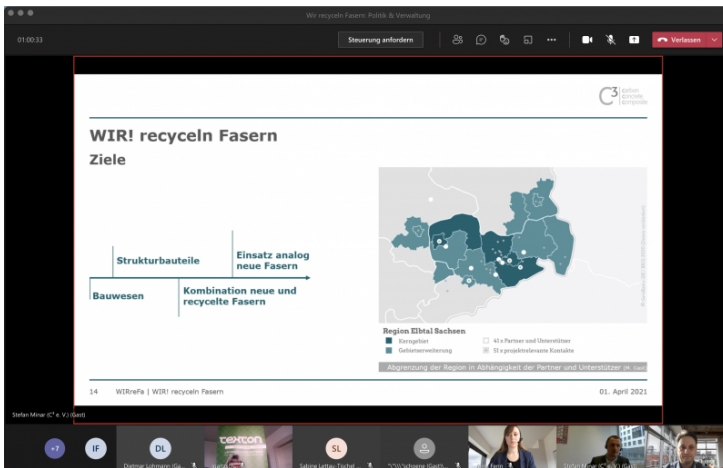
Wir recyceln Fasern: Politik & Verwaltung

01:00:33

Steuerung anfordern

Verlassen

$C^3$ carbon concrete composite

WIR! recyceln Fasern

Ziele

Strukturbauteile

Einsatz analog neue Fasern

Bauwesen

Kombination neue und recycelte Fasern

Region Elbtal Sachsen

Kerngebiet

Gebietserweiterung

41 x Partner und Unterstützer

51 x projektrelevante Kontakte

Abgrenzung der Region in Abhängigkeit der Partner und Unterstützer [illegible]

14 WIRreFa | WIR! recyceln Fasern

01. April 2021

Stefan Minar ($C^3$ e. V.) (Gast)

+7

IF

DL

SL

Dietmar Lohmann (Ga...

Sabine Lettau-Tischel

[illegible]